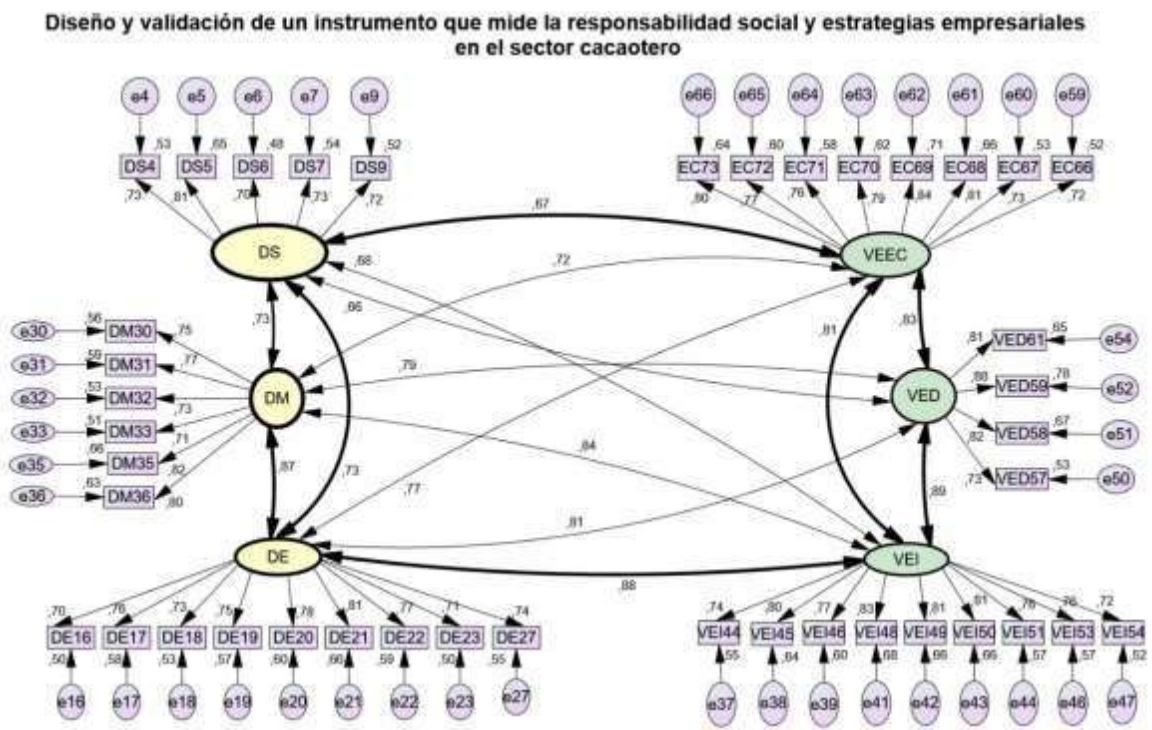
Diseño y validación de un instrumento que mide la responsabilidad social y estrategias empresariales en el sector cacaotero

e4 e5 e6 e7 e9
,53 ,65 ,48 ,54 ,52
DS4 DS5 DS6 DS7 DS9
,73 ,81 ,70 ,73 ,72
DS

e66 e65 e64 e63 e62 e61 e60 e59
,64 ,60 ,58 ,62 ,71 ,66 ,53 ,52
EC73 EC72 EC71 EC70 EC69 EC68 EC67 EC66
,80 ,77 ,76 ,79 ,84 ,81 ,73 ,72
VEEC

,67
,72
,68
,86
,73
,81
,83

e30 ,56 DM30 ,75
e31 ,59 DM31 ,77
e32 ,53 DM32
e33 ,51 DM33 ,73
e35 ,66 DM35 ,71
e36 ,63 DM36 ,82
,80
DM

,79
,84
,77
,87
,73

VED
,81 VED61 ,65 e54
,88 VED59 ,78 e52
,82 VED58 ,67 e51
,73 VED57 ,53 e50

,89
,81

DE
,88
VEI

,70 ,76 ,73 ,75 ,78 ,81 ,77 ,71 ,74
DE16 DE17 DE18 DE19 DE20 DE21 DE22 DE23 DE27
,50 ,58 ,53 ,57 ,60 ,66 ,59 ,50 ,55
e16 e17 e18 e19 e20 e21 e22 e23 e27

,74 ,80 ,77 ,83 ,81 ,81 ,76 ,76 ,72
VEI44 VEI45 VEI46 VEI48 VEI49 VEI50 VEI51 VEI53 VEI54
,55 ,64 ,60 ,68 ,66 ,66 ,57 ,57 ,52
e37 e38 e39 e41 e42 e43 e44 e46 e47